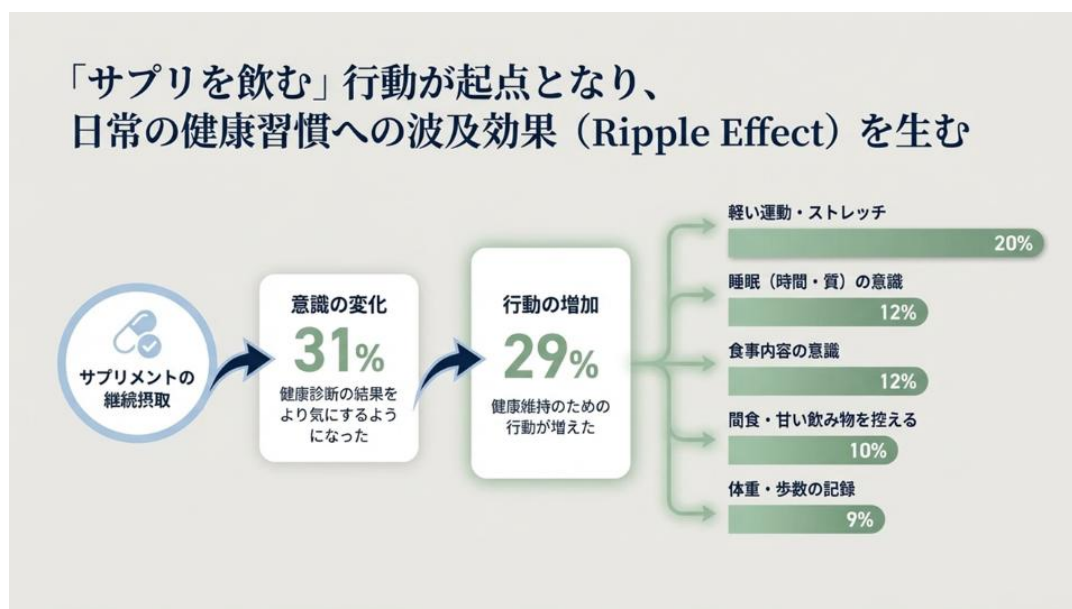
「サプリを飲む」行動が起点となり、
日常の健康習慣への波及効果（Ripple Effect）を生む

サプリメントの継続摂取

意識の変化
31%
健康診断の結果をより気にするようになった

行動の増加
29%
健康維持のための行動が増えた

軽い運動・ストレッチ
20%

睡眠（時間・質）の意識
12%

食事内容の意識
12%

間食・甘い飲み物を控える
10%

体重・歩数の記録
9%